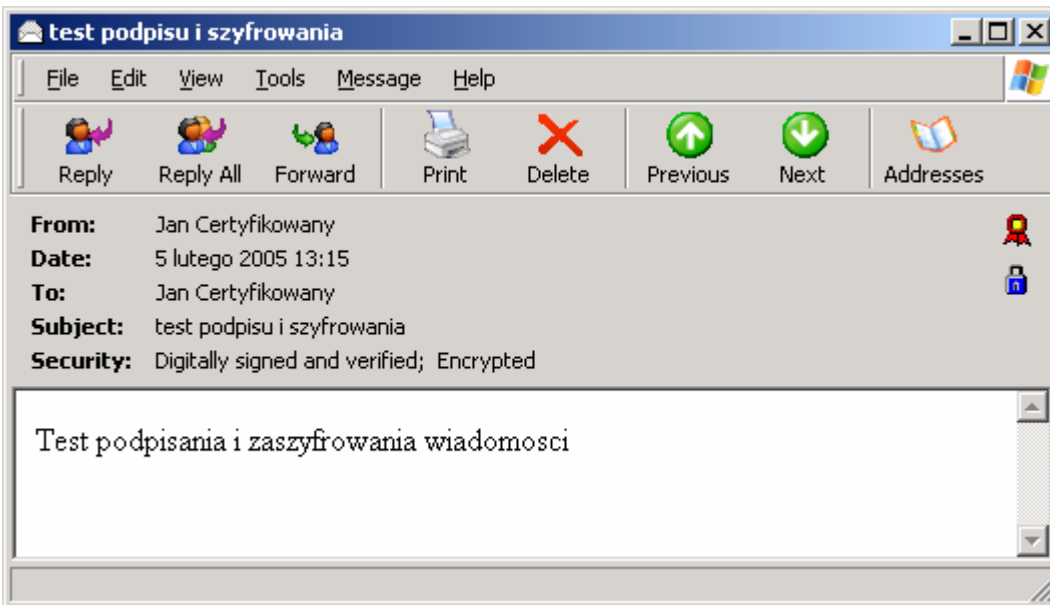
test podpisu i szyfrowania

File Edit View Tools Message Help

Reply Reply All Forward Print Delete Previous Next Addresses

From: Jan Certyfikowany
Date: 5 lutego 2005 13:15
To: Jan Certyfikowany
Subject: test podpisu i szyfrowania
Security: Digitally signed and verified; Encrypted

Test podpisania i zaszyfrowania wiadomosci